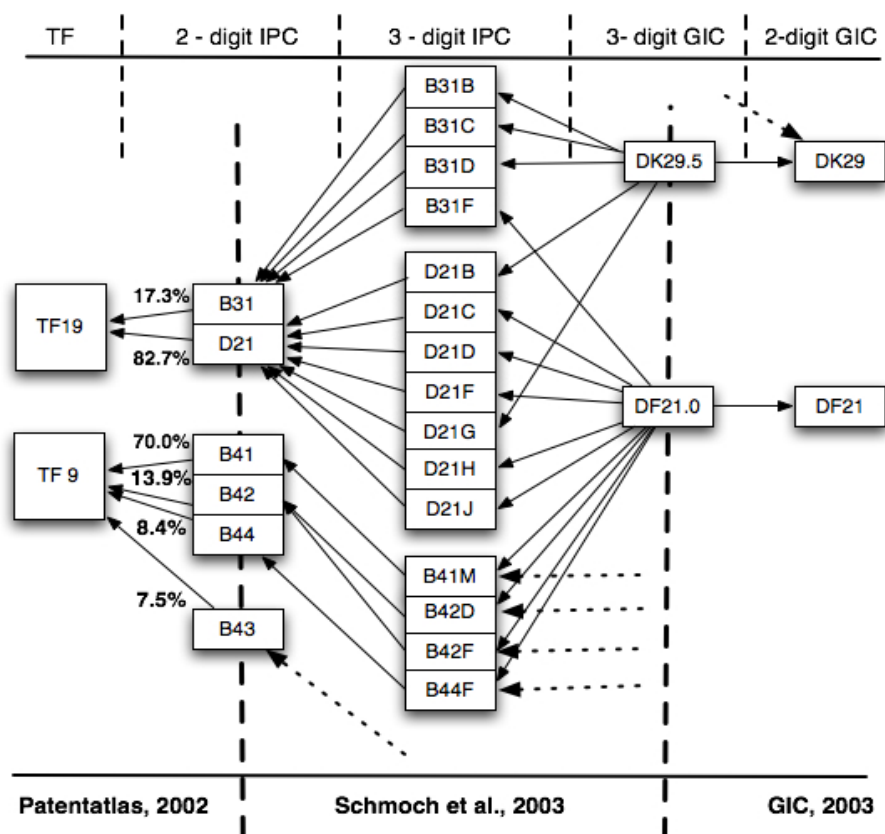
TF | 2 - digit IPC | 3 - digit IPC | 3- digit GIC | 2-digit GIC

B31B
B31C
B31D
B31F

DK29.5

DK29

D21B
D21C
D21D
D21F
D21G
D21H
D21J

TF19

17.3%
82.7%

B31
D21

DF21.0

DF21

TF 9

70.0%
13.9%
8.4%
7.5%

B41
B42
B44
B43

B41M
B42D
B42F
B44F

Patentatlas, 2002 | Schmoch et al., 2003 | GIC, 2003